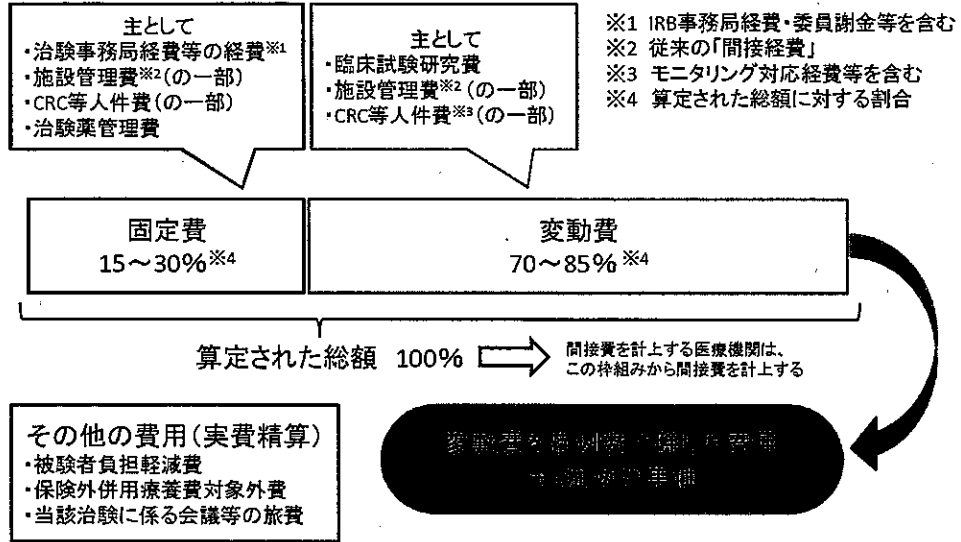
主として
・治験事務局経費等の経費※1
・施設管理費※2（の一部）
・CRC等人件費（の一部）
・治験薬管理費

主として
・臨床試験研究費
・施設管理費※2（の一部）
・CRC等人件費※3（の一部）

※1 IRB事務局経費・委員謝金等を含む
※2 従来の「間接経費」
※3 モニタリング対応経費等を含む
※4 算定された総額に対する割合

固定費
15～30%※4

変動費
70～85%※4

算定された総額 100%

間接費を計上する医療機関は、この枠組みから間接費を計上する

その他の費用（実費精算）
・被験者負担軽減費
・保険外併用療養費対象外費
・当該治験に係る会議等の旅費

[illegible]